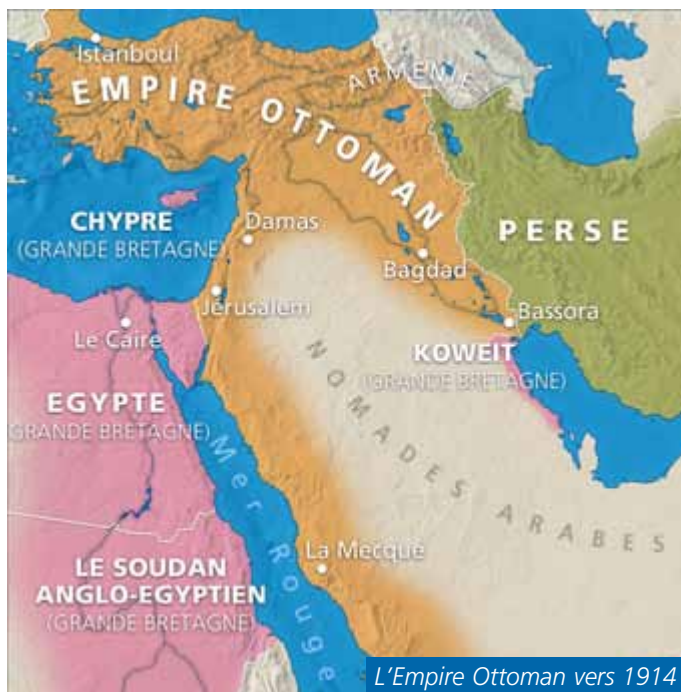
Istanboul
EMPIRE OTTOMAN
ARMENIE
CHYPRE
(GRANDE BRETAGNE)
Damas
Bagdad
PERSE
Jérusalem
Bassora
Le Caire
KOWEIT
(GRANDE BRETAGNE)
NOMADES ARABES
EGYPTE
(GRANDE BRETAGNE)
Mer Rouge
La Mecque
LE SOUDAN ANGLO-EGYPTIEN
(GRANDE BRETAGNE)
L'Empire Ottoman vers 1914